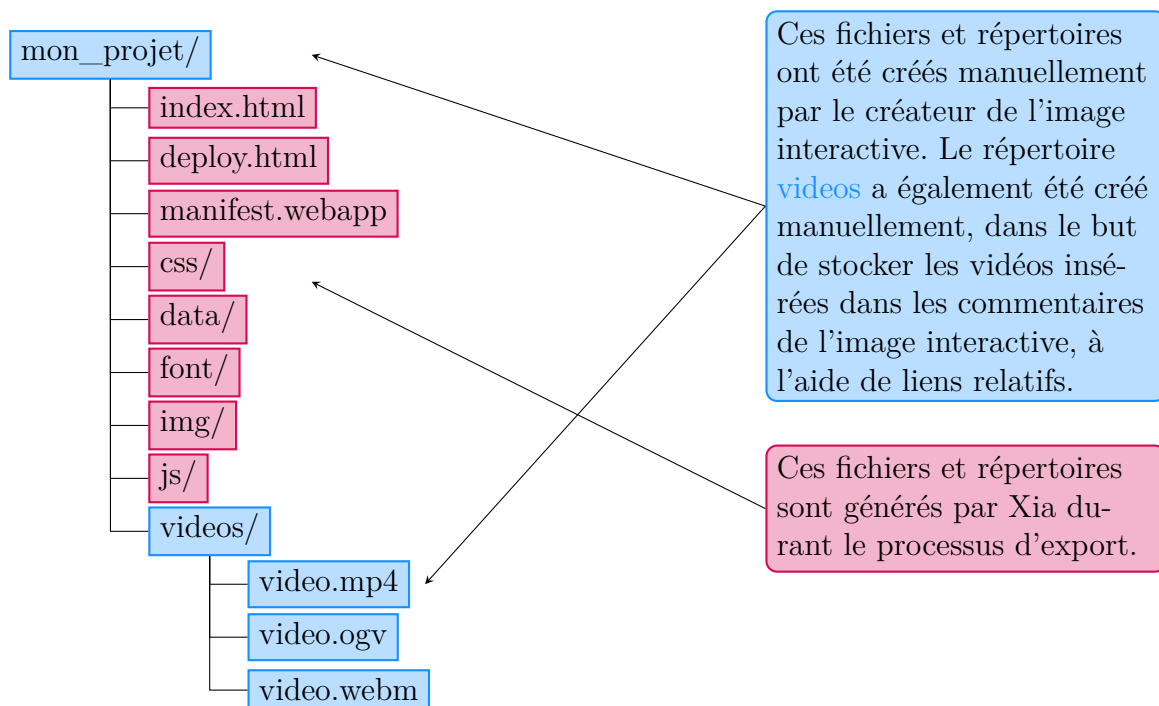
mon_projet/
index.html
deploy.html
manifest.webapp
css/
data/
font/
img/
js/
videos/
video.mp4
video.ogv
video.webm

Ces fichiers et répertoires ont été créés manuellement par le créateur de l'image interactive. Le répertoire videos a également été créé manuellement, dans le but de stocker les vidéos insérées dans les commentaires de l'image interactive, à l'aide de liens relatifs.

Ces fichiers et répertoires sont générés par Xia durant le processus d'export.